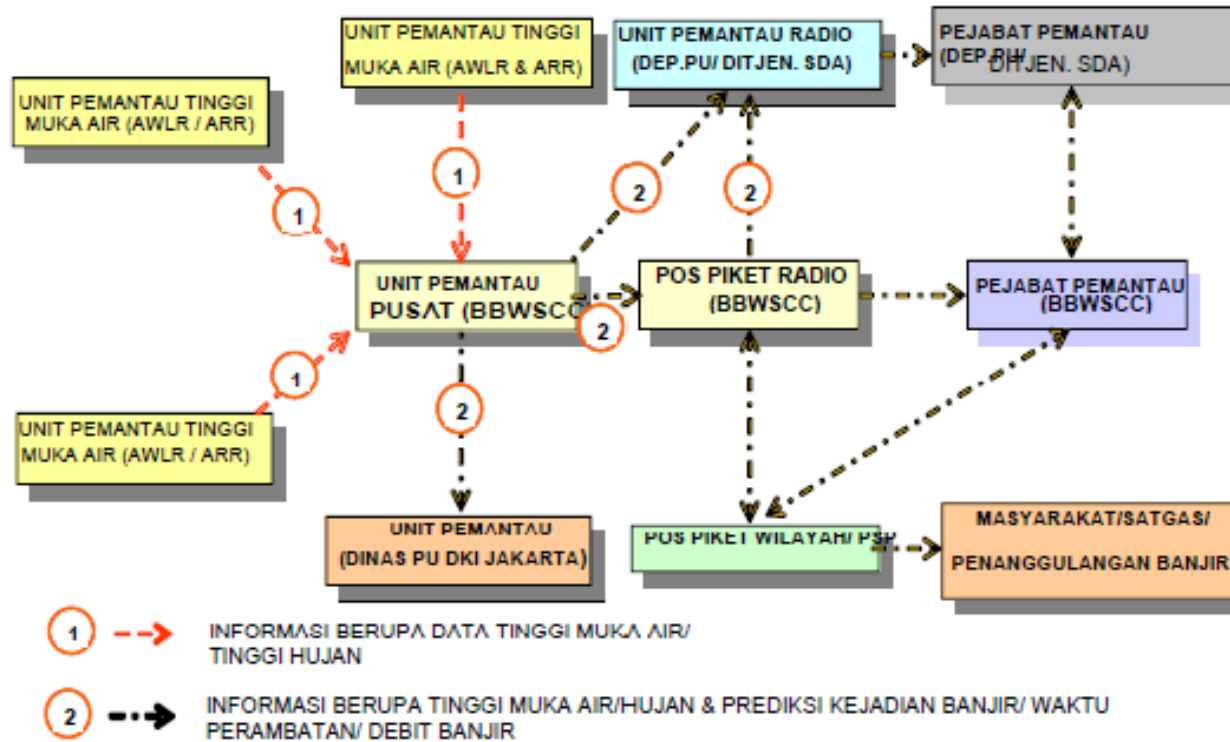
UNIT PEMANTAU TINGGI MUKA AIR (AWLR & ARR)

UNIT PEMANTAU RADIO (DEP.PU/ DITJEN. SDA)

PEJABAT PEMANTAU (DEP.PU/ DITJEN. SDA)

UNIT PEMANTAU TINGGI MUKA AIR (AWLR / ARR)

1

1

2

2

1

UNIT PEMANTAU PUSAT (BBWSCC)

2

POS PIKET RADIO (BBWSCC)

PEJABAT PEMANTAU (BBWSCC)

1

2

UNIT PEMANTAU TINGGI MUKA AIR (AWLR / ARR)

UNIT PEMANTAU (DINAS PU DKI JAKARTA)

POS PIKET WILAYAH/ PSP

MASYARAKAT/SATGAS/ PENANGGULANGAN BANJIR

1 INFORMASI BERUPA DATA TINGGI MUKA AIR/ TINGGI HUJAN

2 INFORMASI BERUPA TINGGI MUKA AIR/HUJAN & PREDIKSI KEJADIAN BANJIR/ WAKTU PERAMBATAN/ DEBIT BANJIR